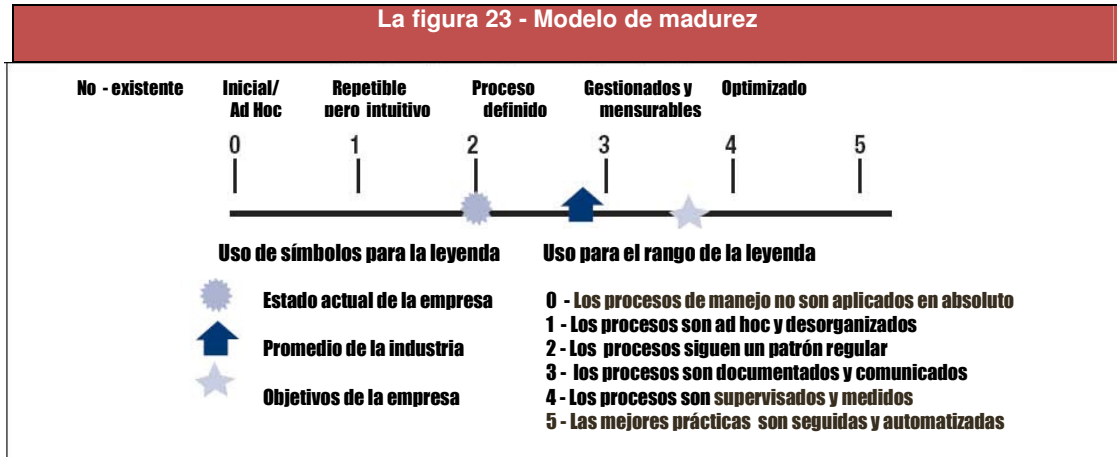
La figura 23 - Modelo de madurez

No - existente

Inicial/ Ad Hoc

Repetible pero intuitivo

Proceso definido

Gestionados y mensurables

Optimizado

0

1

2

3

4

5

Uso de símbolos para la leyenda

Estado actual de la empresa

Promedio de la industria

Objetivos de la empresa

Uso para el rango de la leyenda

0 - Los procesos de manejo no son aplicados en absoluto
1 - Los procesos son ad hoc y desorganizados
2 - Los procesos siguen un patrón regular
3 - los procesos son documentados y comunicados
4 - Los procesos son supervisados y medidos
5 - Las mejores prácticas son seguidas y automatizadas